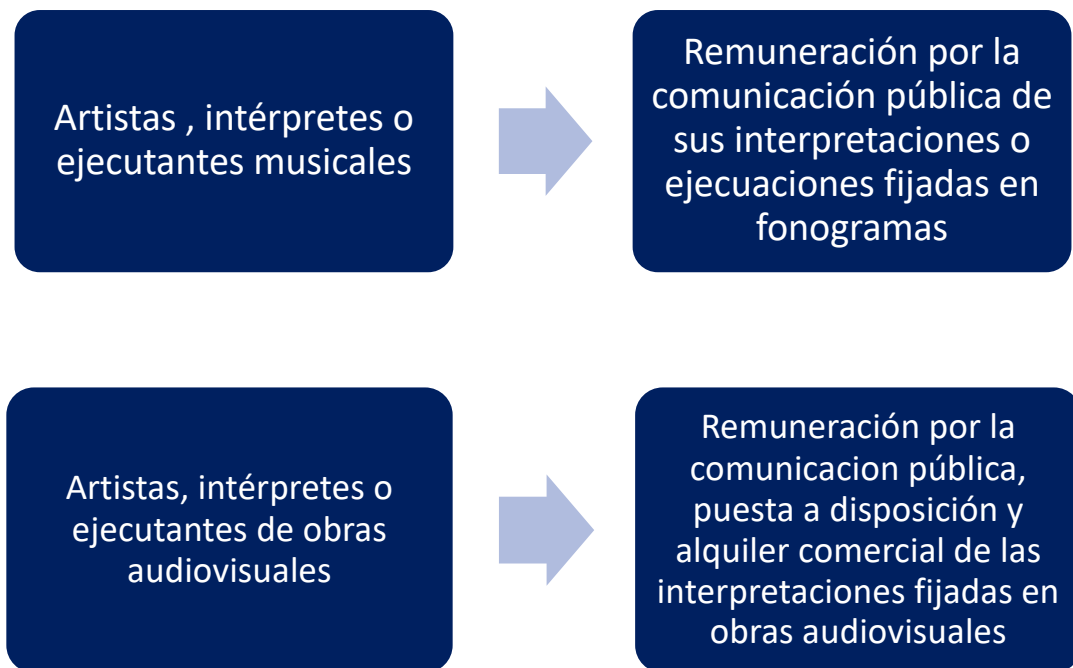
Artistas , intérpretes o ejecutantes musicales

Remuneración por la comunicación pública de sus interpretaciones o ejecuaciones fijadas en fonogramas

Artistas, intérpretes o ejecutantes de obras audiovisuales

Remuneración por la comunicacion pública, puesta a disposición y alquiler comercial de las interpretaciones fijadas en obras audiovisuales